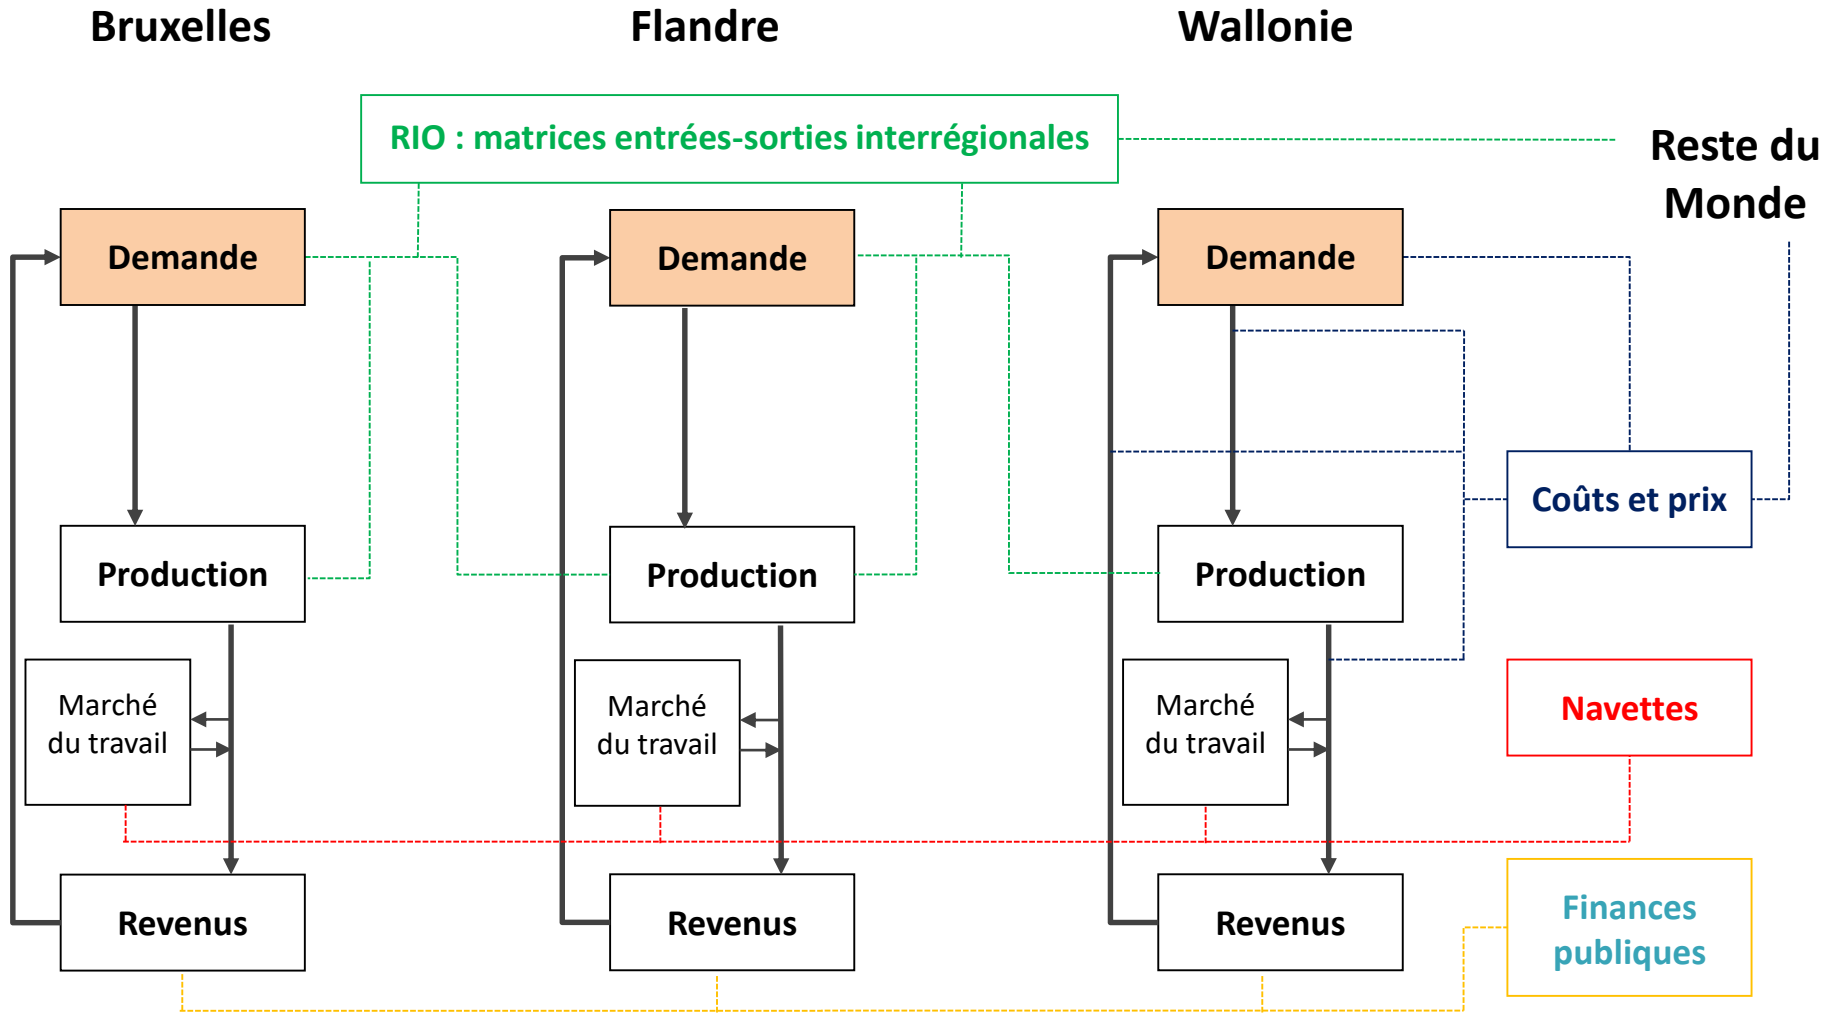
Bruxelles

Flandre

Wallonie

RIO : matrices entrées-sorties interrégionales

Reste du Monde

Demande

Demande

Demande

Coûts et prix

Production

Production

Production

Marché du travail

Marché du travail

Marché du travail

Navettes

Revenus

Revenus

Revenus

Finances publiques